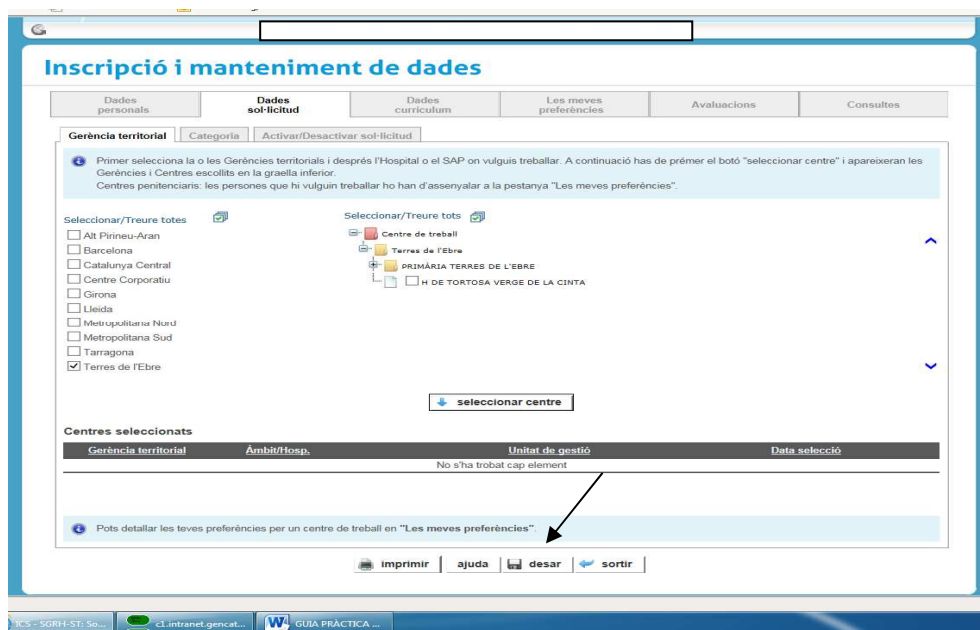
Inscripció i manteniment de dades

| Dades personals | Dades sol·licitud | Dades currículum | Les meves preferències | Avaluacions | Consultes |
|---|---|---|---|---|---|

Gerència territorial | Categoria | Activar/Desactivar sol·licitud

Primer selecciona la o les Gerències territorials i després l'Hospital o el SAP on vulguis treballar. A continuació has de prémer el botó "seleccionar centre" i apareixeran les Gerències i Centres escollits en la graella inferior.
Centres penitenciaris: les persones que hi vulguin treballar ho han d'assenyalar a la pestanya "Les meves preferències".

Seleccionar/Treure totes
Alt Pirineu-Aran
Barcelona
Catalunya Central
Centre Corporatiu
Girona
Lleida
Metropolitana Nord
Metropolitana Sud
Tarragona
Terres de l'Ebre

Seleccionar/Treure tots
Centre de treball
Terres de l'Ebre
PRIMÀRIA TERRES DE L'EBRE
H DE TORTOSA VERGE DE LA CINTA

seleccionar centre

Centres seleccionats

| Gerència territorial | Àmbit/Hosp. | Unitat de gestió | Data selecció |
|---|---|---|---|
| No s'ha trobat cap element | | | |

Pots detallar les teves preferències per un centre de treball en "Les meves preferències".

imprimir | ajuda | desar | sortir

ICS - SGRH-ST: So... | c1.intranet.gencat... | GUIA PRÀCTICA ...